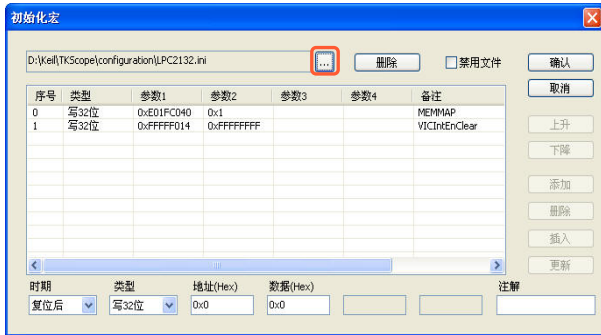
初始化宏

D:\Keil\TKScope\configuration\LPC2132.ini

...

删除

禁用文件

确认

取消

| 序号 | 类型 | 参数1 | 参数2 | 参数3 | 参数4 | 备注 |
|---|---|---|---|---|---|---|
| 0 | 写32位 | 0xE01FC040 | 0x1 | | | MEMMAP |
| 1 | 写32位 | 0xFFFFF014 | 0xFFFFFFFF | | | VICIntEnClear |

上升

下降

添加

删除

插入

更新

时期
复位后

类型
写32位

地址(Hex)
0x0

数据(Hex)
0x0

注解